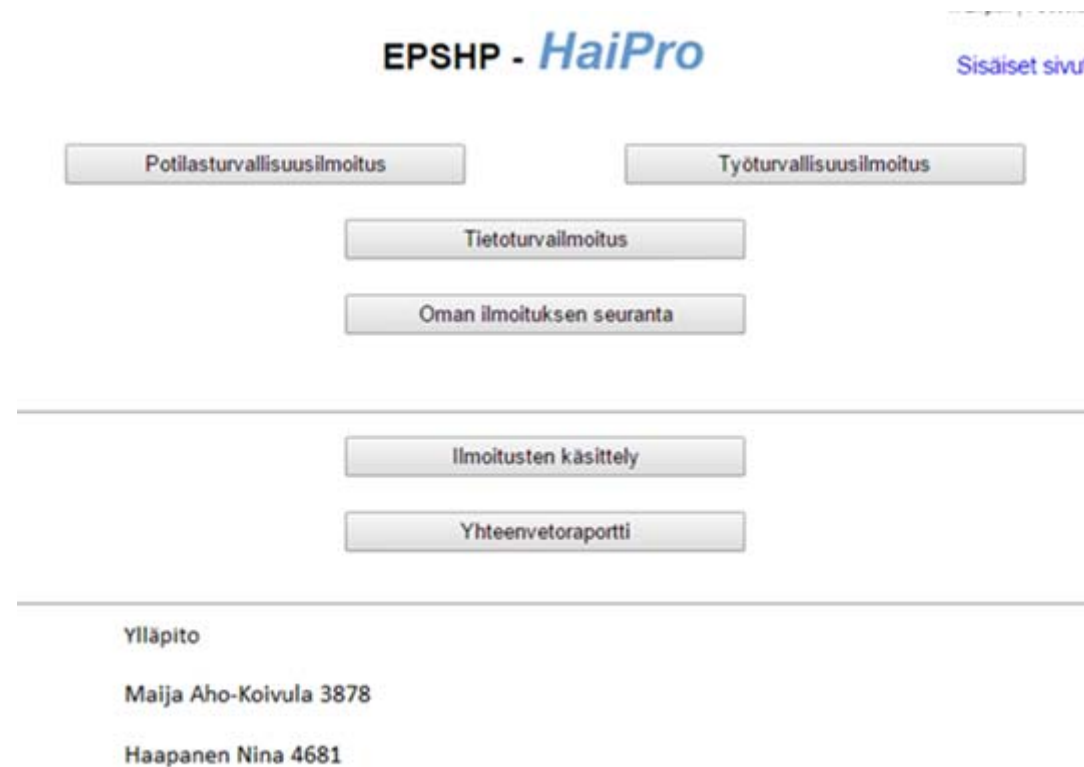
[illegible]

EPSHP - HaiPro

Sisäiset sivu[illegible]

Potilasturvallisuusilmoitus

Työturvallisuusilmoitus

Tietoturvailmoitus

Oman ilmoituksen seuranta

Ilmoitusten käsittely

Yhteenvetoraportti

Ylläpito

Maija Aho-Koivula 3878

Haapanen Nina 4681